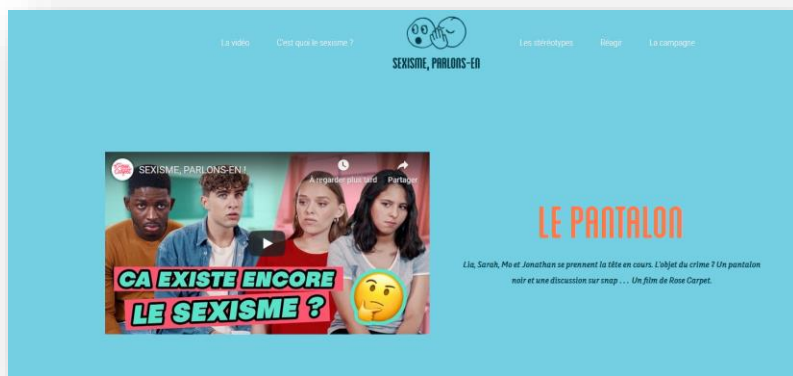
La vidéo C'est quoi le sexisme ? SEXISME, PARLONS-EN Les stéréotypes Réagir La campagne

SEXISME, PARLONS-EN !

À regarder plus tard Partager

CA EXISTE ENCORE LE SEXISME ?

LE PANTALON

Lia, Sarah, Mo et Jonathan se prennent la tête en cours. L'objet du crime ? Un pantalon noir et une discussion sur snap . . . Un film de Rose Carpet.